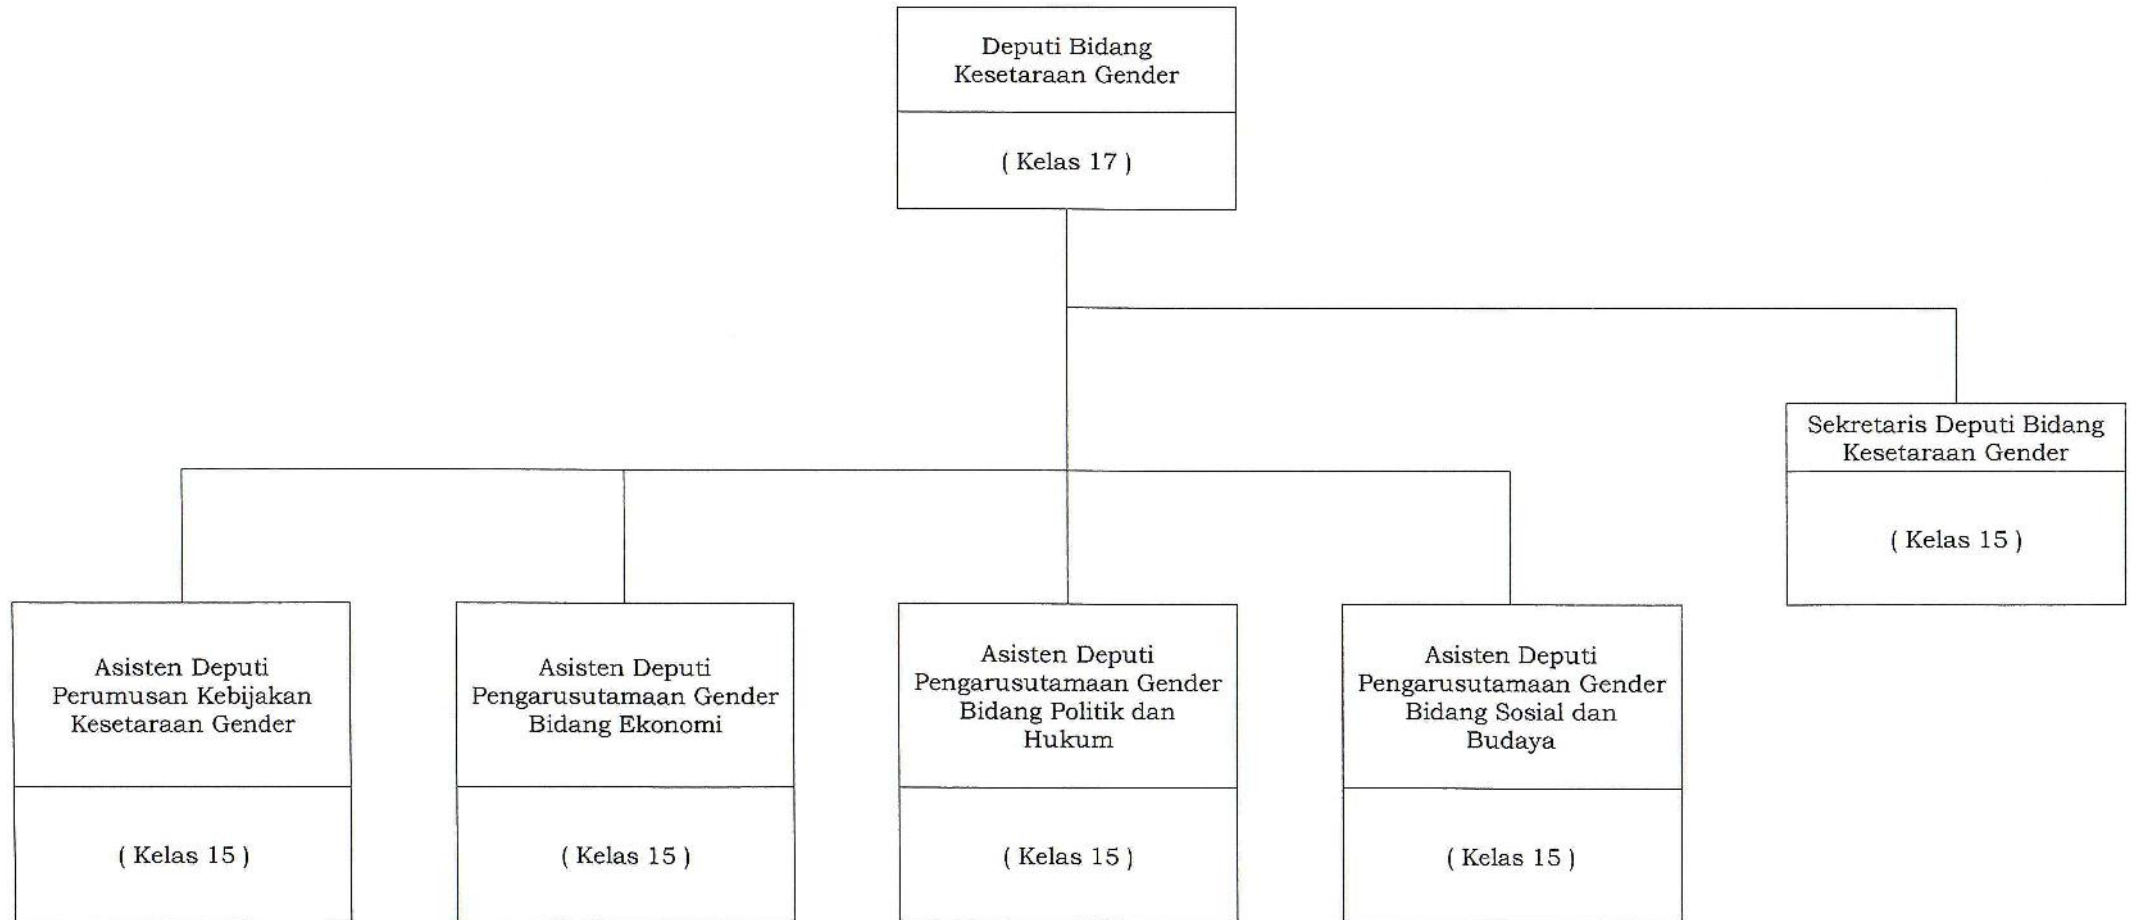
Deputi Bidang Kesetaraan Gender

( Kelas 17 )

Sekretaris Deputi Bidang Kesetaraan Gender

( Kelas 15 )

Asisten Deputi Perumusan Kebijakan Kesetaraan Gender

( Kelas 15 )

Asisten Deputi Pengarusutamaan Gender Bidang Ekonomi

( Kelas 15 )

Asisten Deputi Pengarusutamaan Gender Bidang Politik dan Hukum

( Kelas 15 )

Asisten Deputi Pengarusutamaan Gender Bidang Sosial dan Budaya

( Kelas 15 )